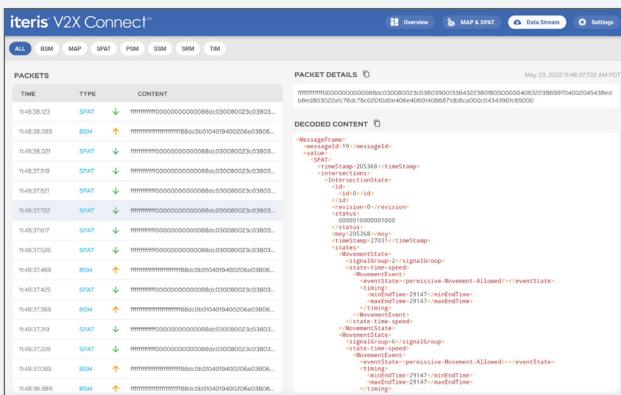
iteris V2X Connect

Overview  MAP & SPAT  Data Stream  Settings

ALL  BSM  MAP  SPAT  PSM  SSM  SRM  TIM

PACKETS

| TIME | TYPE | CONTENT |
|---|---|---|
| 11:48:38.123 | SPAT | ffffffffffff00000000000088dc030080023c03803... |
| 11:48:38.089 | BSM | ffffffffffffffffffff88dc0b0104019400206e03806... |
| 11:48:38.021 | SPAT | ffffffffffff00000000000088dc030080023c03803... |
| 11:48:37.918 | SPAT | ffffffffffff00000000000088dc030080023c03803... |
| 11:48:37.821 | SPAT | ffffffffffff00000000000088dc030080023c03803... |
| 11:48:37.722 | SPAT | ffffffffffff00000000000088dc030080023c03803... |
| 11:48:37.617 | SPAT | ffffffffffff00000000000088dc030080023c03803... |
| 11:48:37.526 | SPAT | ffffffffffff00000000000088dc030080023c03803... |
| 11:48:37.488 | BSM | ffffffffffffffffffff88dc0b0104019400206e03806... |
| 11:48:37.425 | SPAT | ffffffffffff00000000000088dc030080023c03803... |
| 11:48:37.388 | BSM | ffffffffffffffffffff88dc0b0104019400206e03806... |
| 11:48:37.319 | SPAT | ffffffffffff00000000000088dc030080023c03803... |
| 11:48:37.228 | SPAT | ffffffffffff00000000000088dc030080023c03803... |
| 11:48:37.089 | BSM | ffffffffffffffffffff88dc0b0104019400206e03806... |
| 11:48:36.989 | BSM | ffffffffffffffffffff88dc0b0104019400206e03806... |

PACKET DETAILS

May 23, 2022 11:48:37.722 AM PDT

ffffffffffff00000000000088dc030080023c03803900133643223801800000004083238699704002045438edb8ed80302afc76dc76c0201d0de406e406014086871db8ca000c0434390fc65000

DECODED CONTENT

<MessageFrame>
<messageId>19</messageId>
<value>
<SPAT>
<timeStamp>205368</timeStamp>
<intersections>
<IntersectionState>
<id>
<id>0</id>
</id>
<revision>0</revision>
<status>
0000010000001000
</status>
<moy>205368</moy>
<timeStamp>27031</timeStamp>
<states>
<MovementState>
<signalGroup>2</signalGroup>
<state-time-speed>
<MovementEvent>
<eventState><permissive-Movement-Allowed/></eventState>
<timing>
<minEndTime>29147</minEndTime>
<maxEndTime>29147</maxEndTime>
</timing>
</MovementEvent>
</state-time-speed>
</MovementState>
<MovementState>
<signalGroup>6</signalGroup>
<state-time-speed>
<MovementEvent>
<eventState><permissive-Movement-Allowed/></eventState>
<timing>
<minEndTime>29147</minEndTime>
<maxEndTime>29147</maxEndTime>
</timing>